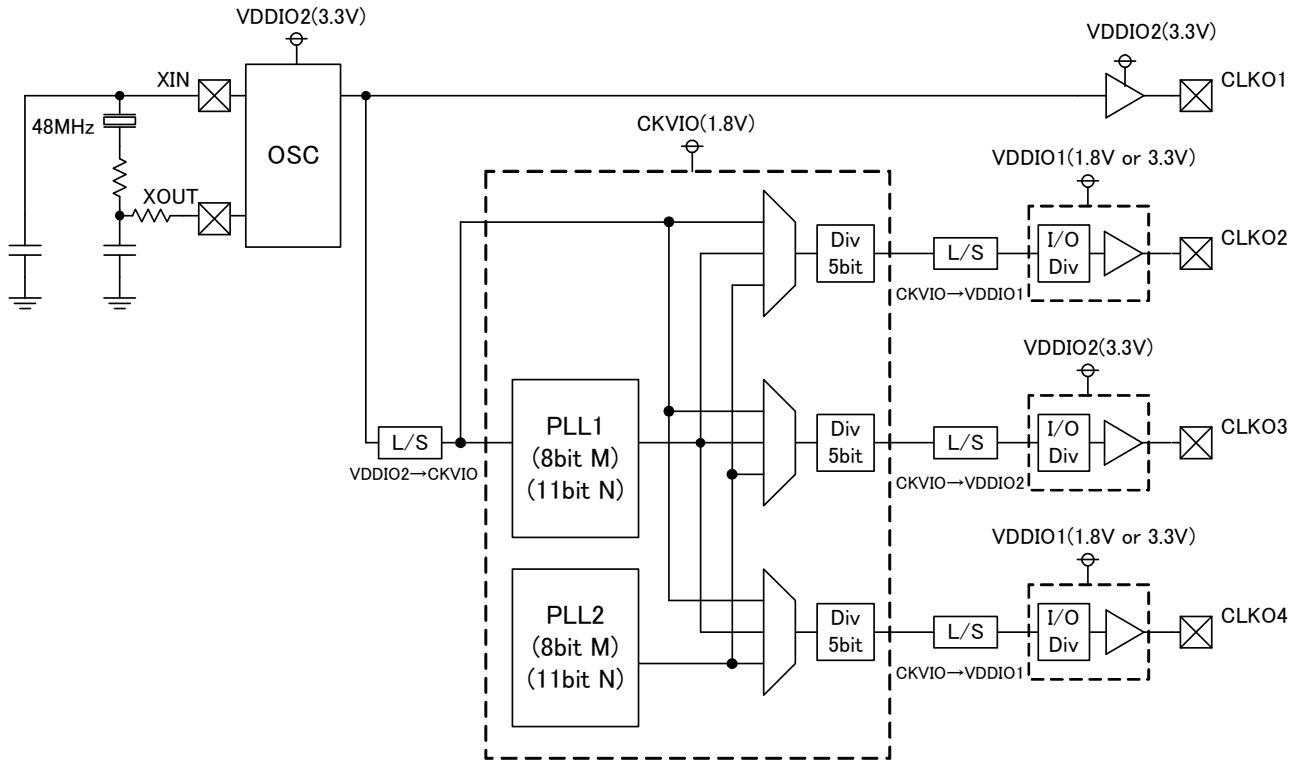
VDDIO2(3.3V)

VDDIO2(3.3V)

XIN

CLKO1

48MHz

OSC

CKVIO(1.8V)

VDDIO1(1.8V or 3.3V)

XOUT

Div 5bit

L/S

I/O Div

CLKO2

CKVIO→VDDIO1

VDDIO2(3.3V)

PLL1 (8bit M) (11bit N)

L/S

Div 5bit

L/S

I/O Div

CLKO3

VDDIO2→CKVIO

CKVIO→VDDIO2

VDDIO1(1.8V or 3.3V)

PLL2 (8bit M) (11bit N)

Div 5bit

L/S

I/O Div

CLKO4

CKVIO→VDDIO1